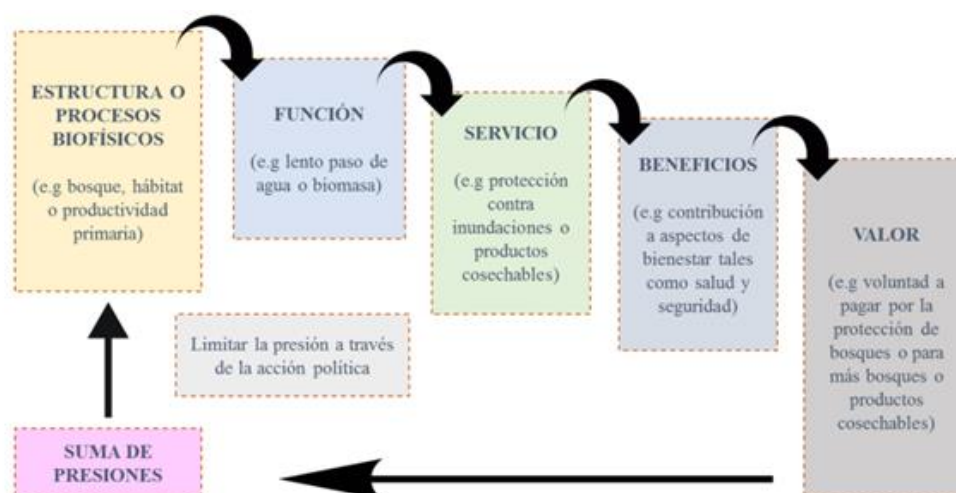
ESTRUCTURA O PROCESOS BIOFÍSICOS

(e.g bosque, hábitat o productividad primaria)

FUNCIÓN

(e.g lento paso de agua o biomasa)

SERVICIO

(e.g protección contra inundaciones o productos cosechables)

BENEFICIOS

(e.g contribución a aspectos de bienestar tales como salud y seguridad)

VALOR

(e.g voluntad a pagar por la protección de bosques o para más bosques o productos cosechables)

Limitar la presión a través de la acción política

SUMA DE PRESIONES